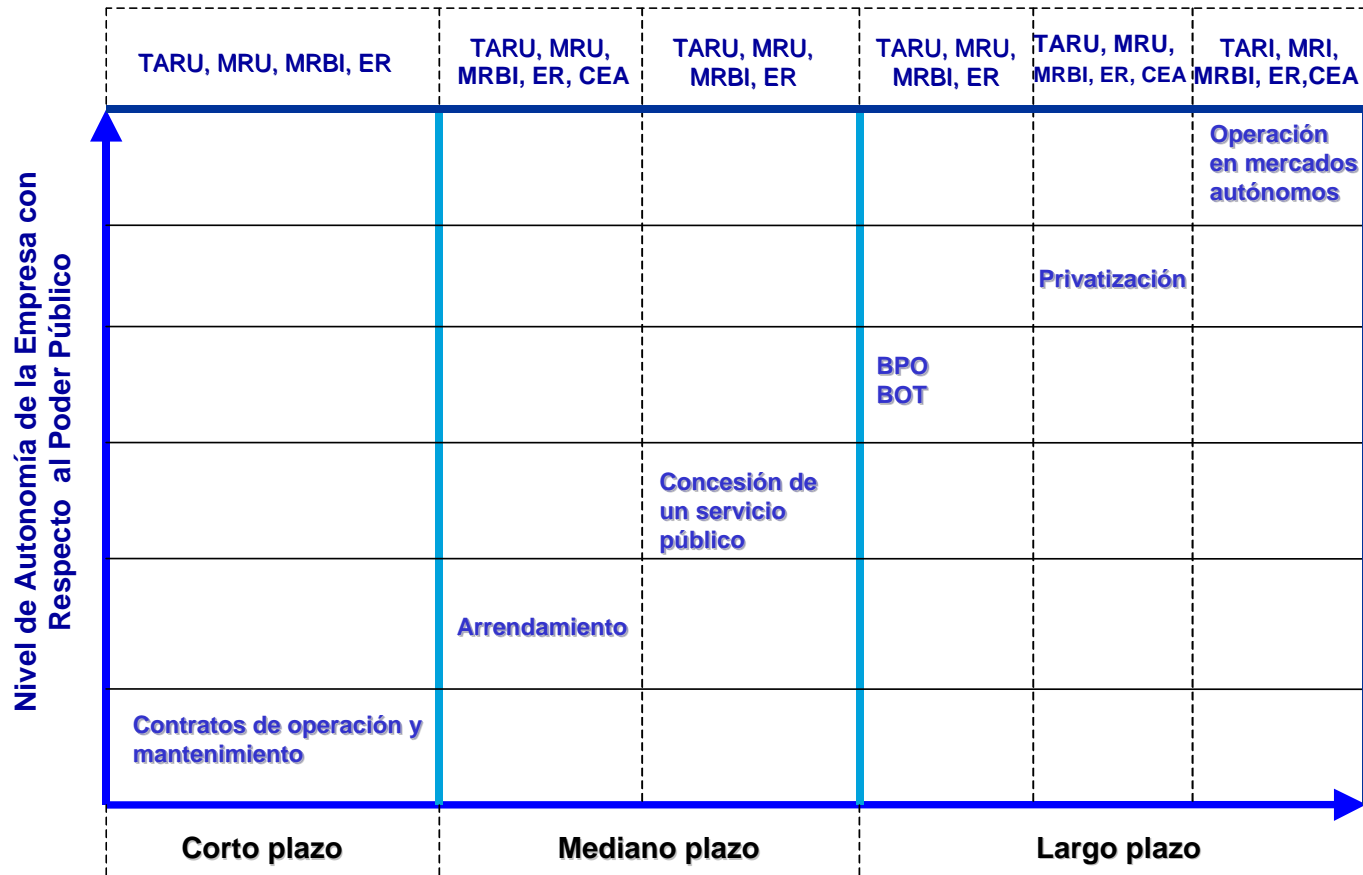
Nivel de Autonomía de la Empresa con Respecto al Poder Público

| TARU, MRU, MRBI, ER | TARU, MRU, MRBI, ER, CEA | TARU, MRU, MRBI, ER | TARU, MRU, MRBI, ER | TARU, MRU, MRBI, ER, CEA | TARI, MRI, MRBI, ER,CEA |
|---|---|---|---|---|---|
| | | | | | Operación en mercados autónomos |
| | | | | Privatización | |
| | | | BPO BOT | | |
| | | Concesión de un servicio público | | | |
| | Arrendamiento | | | | |
| Contratos de operación y mantenimiento | | | | | |

Corto plazo

Mediano plazo

Largo plazo